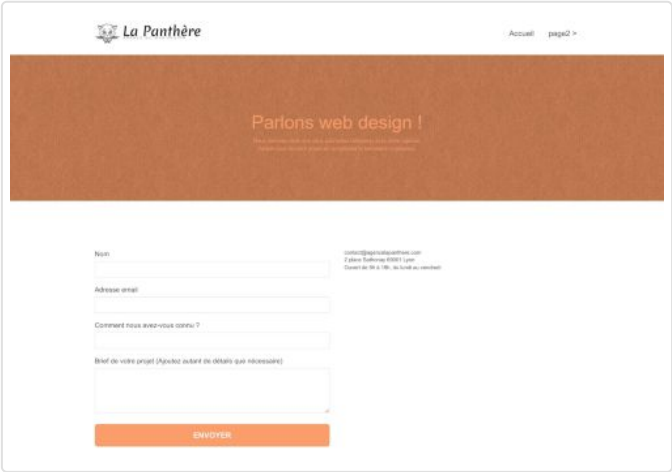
La Panthère

Accueil page2 >

Parlons web design !

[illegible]

Nom

Adresse email

Comment nous avez-vous connu ?

Brief de votre projet (Ajoutez autant de détails que nécessaire)

ENVOYER

contact@agencelapanthere.com
2 place Sathonay 69001 Lyon
Ouvert de 9h à 18h, du lundi au vendredi